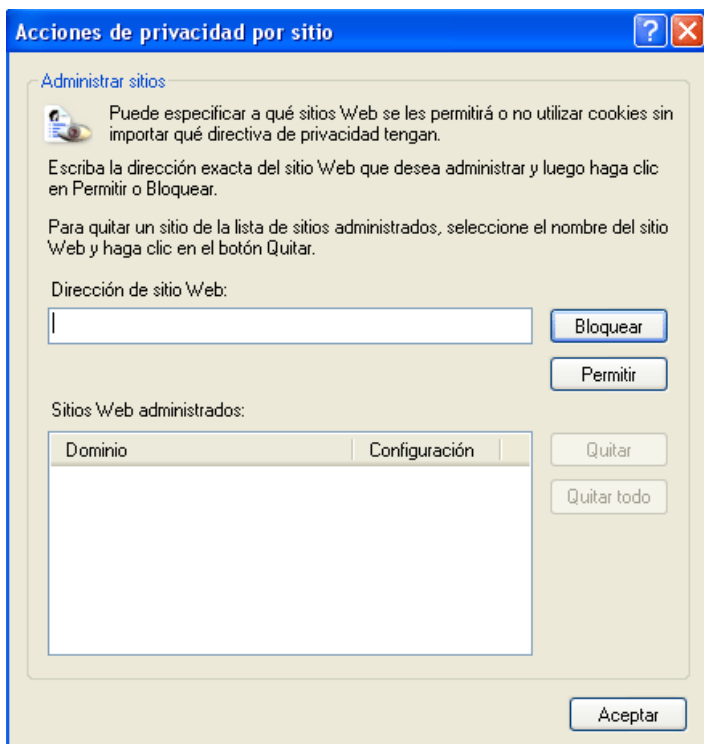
Acciones de privacidad por sitio

Administrar sitios

Puede especificar a qué sitios Web se les permitirá o no utilizar cookies sin importar qué directiva de privacidad tengan.

Escriba la dirección exacta del sitio Web que desea administrar y luego haga clic en Permitir o Bloquear.

Para quitar un sitio de la lista de sitios administrados, seleccione el nombre del sitio Web y haga clic en el botón Quitar.

Dirección de sitio Web:

Bloquear

Permitir

Sitios Web administrados:

| Dominio | Configuración |
|---|---|

Quitar

Quitar todo

Aceptar